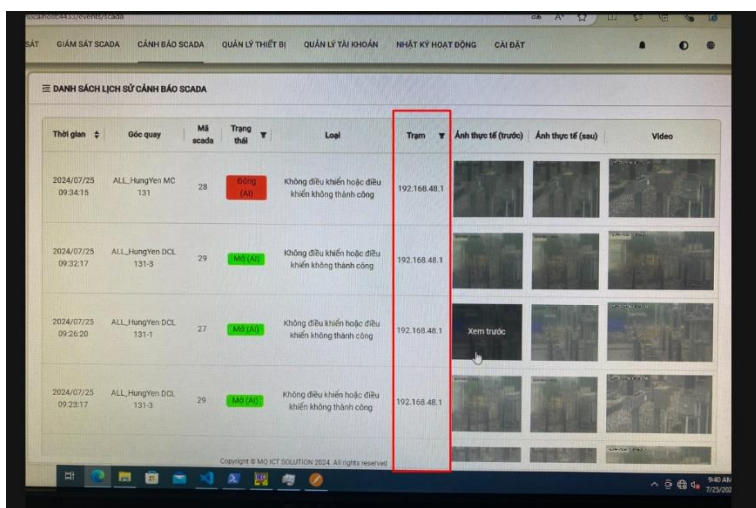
localhost:4433/events/scada

SÁT GIÁM SÁT SCADA CẢNH BÁO SCADA QUẢN LÝ THIẾT BỊ QUẢN LÝ TÀI KHOẢN NHẬT KÝ HOẠT ĐỘNG CÀI ĐẶT

DANH SÁCH LỊCH SỬ CẢNH BÁO SCADA

| Thời gian | Góc quay | Mã scada | Trạng thái | Loại | Trạm | Ảnh thực tế (trước) | Ảnh thực tế (sau) | Video |
|---|---|---|---|---|---|---|---|---|
| 2024/07/25 09:34:15 | ALL_HungYen MC 131 | 28 | Đóng (AI) | Không điều khiển hoặc điều khiển không thành công | 192.168.48.1 | | | |
| 2024/07/25 09:32:17 | ALL_HungYen DCL 131-3 | 29 | Mở (AI) | Không điều khiển hoặc điều khiển không thành công | 192.168.48.1 | | | |
| 2024/07/25 09:26:20 | ALL_HungYen DCL 131-1 | 27 | Mở (AI) | Không điều khiển hoặc điều khiển không thành công | 192.168.48.1 | Xem trước | | |
| 2024/07/25 09:23:17 | ALL_HungYen DCL 131-3 | 29 | Mở (AI) | Không điều khiển hoặc điều khiển không thành công | 192.168.48.1 | | | |

Copyright © MQ ICT SOLUTION 2024. All rights reserved

9:40 AM
7/25/202